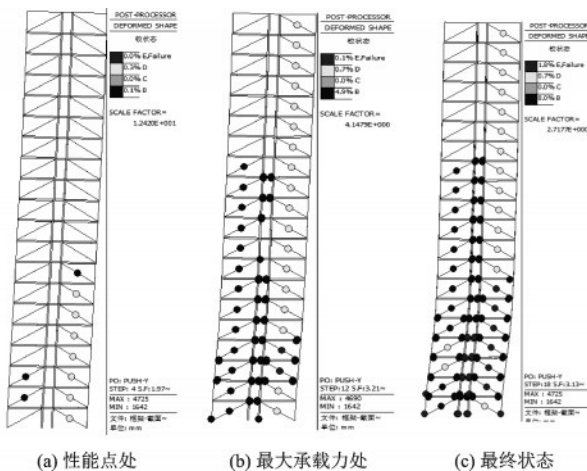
POST-PROCESSOR
DEFORMED SHAPE
铰状态
0.0% E,Failure
0.3% D
0.2% C
0.1% B
SCALE FACTOR =
1.2420E+001

PO: PUSH-Y
STEP: 4 S.F:1.57~
MAX : 4725
MIN : 1642
文件: 框架-剪黑~
单位: mm

POST-PROCESSOR
DEFORMED SHAPE
铰状态
0.1% E,Failure
0.7% D
0.0% C
4.9% B
SCALE FACTOR =
4.1479E+000

PO: PUSH-Y
STEP:12 S.F:3.21~
MAX : 4690
MIN : 1642
文件: 框架-剪黑~
单位: mm

POST-PROCESSOR
DEFORMED SHAPE
铰状态
1.8% E,Failure
0.7% D
0.1% C
7.0% B
SCALE FACTOR =
2.717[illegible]

PO: PUSH-Y
STEP:18 S.F:3.13~
MAX : 4725
MIN : 1642
文件: 框架-剪黑~
单位: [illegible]

(a) 性能点处

(b) 最大承载力处

(c) 最终状态